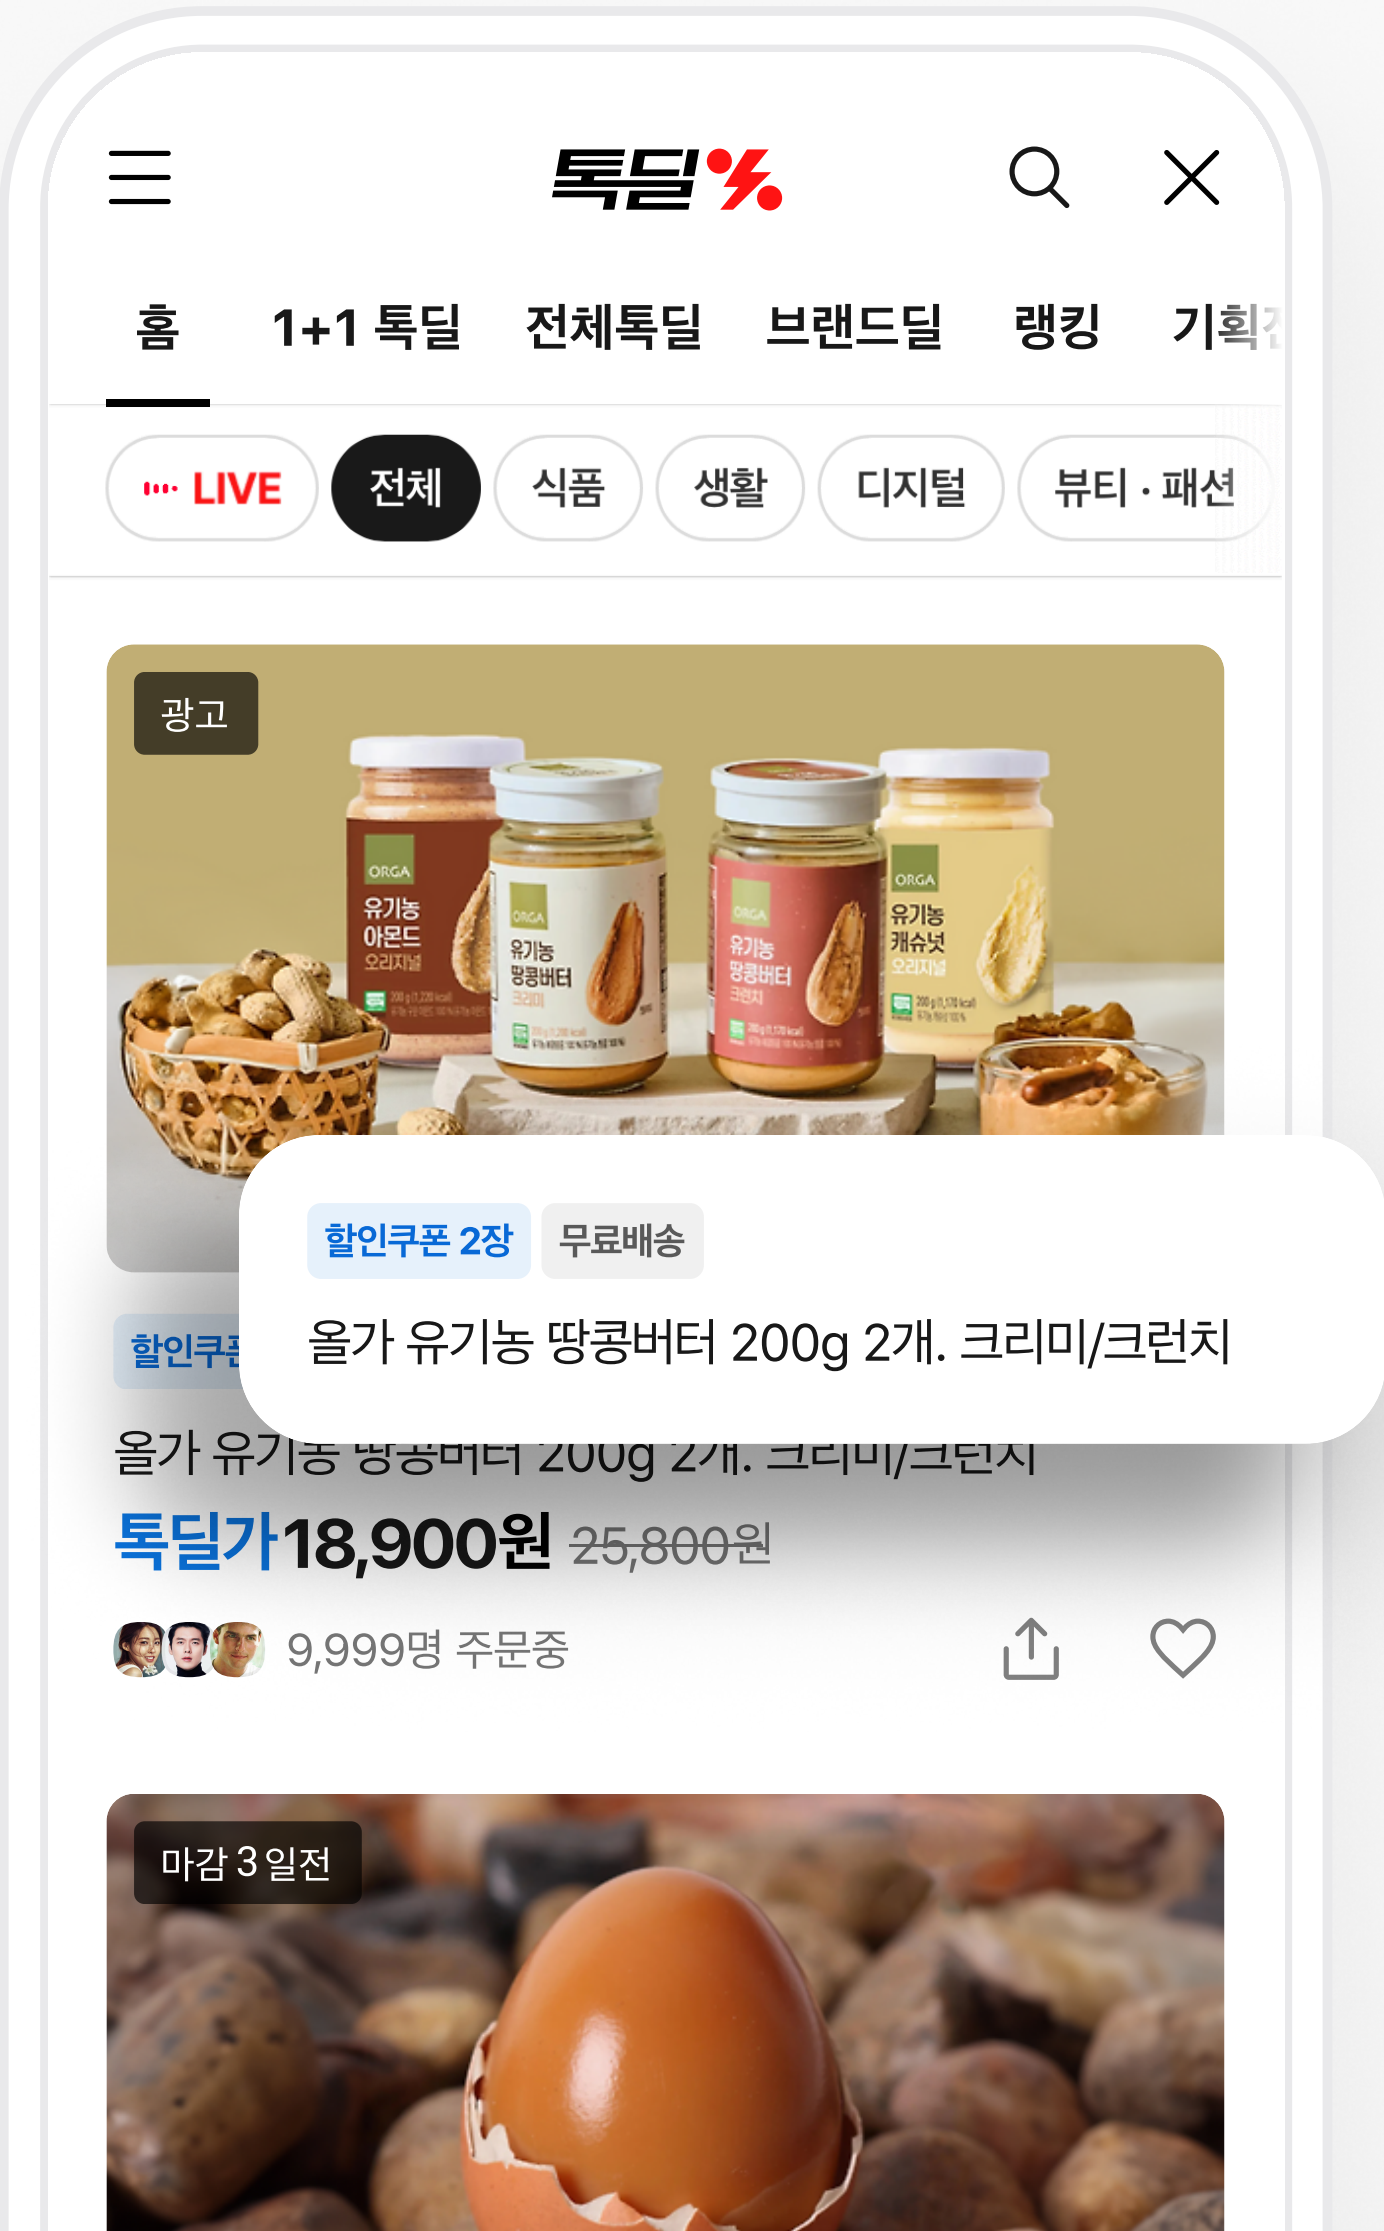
톡딜%

홈 1+1 톡딜 전체톡딜 브랜드딜 랭킹 기획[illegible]

LIVE 전체 식품 생활 디지털 뷰티 · 패션

광고

ORGA 유기농 아몬드 오리지널

ORGA 유기농 땅콩버터 크리미

ORGA 유기농 땅콩버터 크런치

ORGA 유기농 캐슈넛 오리지널

할인쿠폰 2장 무료배송

올가 유기농 땅콩버터 200g 2개. 크리미/크런치

할인쿠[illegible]

올가 유기농 땅콩버터 200g 2개. 크리미/크런치

톡딜가18,900원 25,800원

9,999명 주문중

마감 3 일전